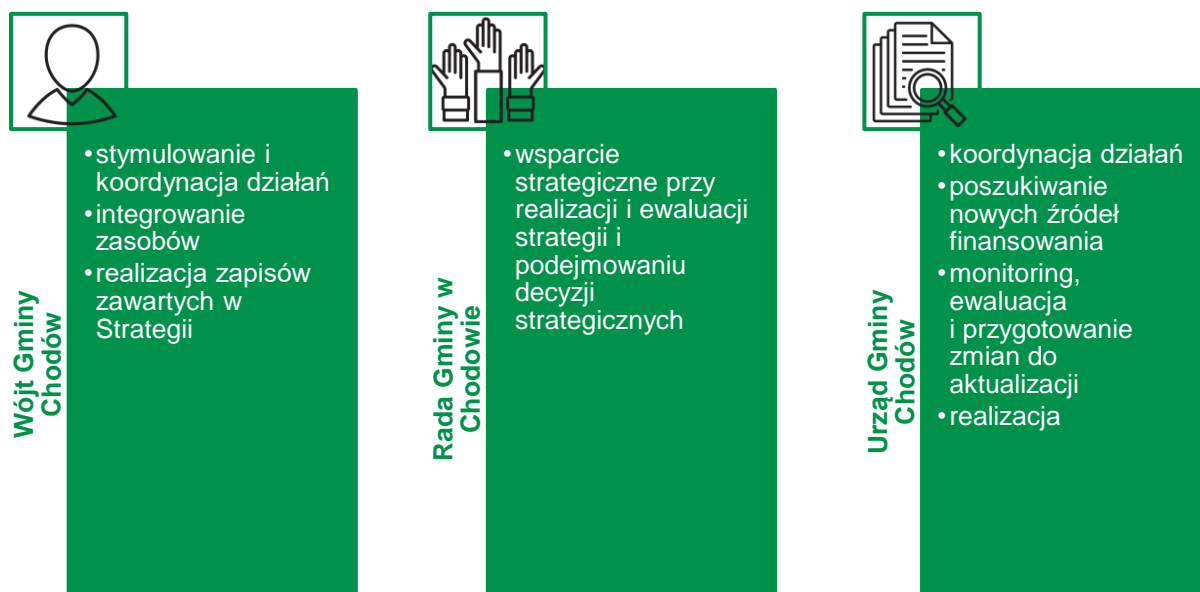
Wójt Gminy Chodów

• stymulowanie i koordynacja działań
• integrowanie zasobów
• realizacja zapisów zawartych w Strategii

Rada Gminy w Chodowie

• wsparcie strategiczne przy realizacji i ewaluacji strategii i podejmowaniu decyzji strategicznych

Urząd Gminy Chodów

• koordynacja działań
• poszukiwanie nowych źródeł finansowania
• monitoring, ewaluacja i przygotowanie zmian do aktualizacji
• realizacja